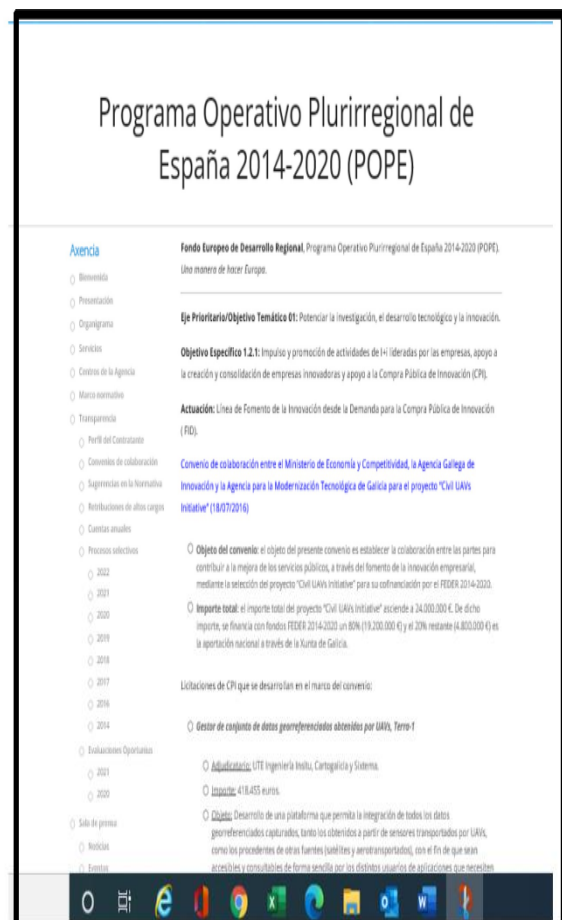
Programa Operativo Plurirregional de España 2014-2020 (POPE)

Axencia
Benvenida
Presentación
Organigrama
Servizos
Centros de la Agencia
Marco normativo
Transparencia
Perfil del Contratante
Convenios de colaboración
Suspensiones en la Normativa
Retribuciones de altos cargos
Cuentas anuales
Procesos selectivos
2022
2021
2020
2019
2018
2017
2016
2014
Evaluaciones Oportunas
2021
2020
Sala de prensa
Noticias
Eventos

Fondo Europeo de Desarrollo Regional, Programa Operativo Plurirregional de España 2014-2020 (POPE). Una manera de hacer Europa.

Eje Prioritario/Objetivo Temático 01: Potenciar la investigación, el desarrollo tecnológico y la innovación.

Objetivo Específico 1.2.1: Impulso y promoción de actividades de I+i lideradas por las empresas, apoyo a la creación y consolidación de empresas innovadoras y apoyo a la Compra Pública de Innovación (CPI).

Actuación: Línea de Fomento de la Innovación desde la Demanda para la Compra Pública de Innovación (FID).

Convenio de colaboración entre el Ministerio de Economía y Competitividad, la Agencia Gallega de Innovación y la Agencia para la Modernización Tecnológica de Galicia para el proyecto "Civil UAVs Initiative" (18/07/2016)

Objeto del convenio: el objeto del presente convenio es establecer la colaboración entre las partes para contribuir a la mejora de los servicios públicos, a través del fomento de la innovación empresarial, mediante la selección del proyecto "Civil UAVs Initiative" para su cofinanciación por el FEDER 2014-2020.

Importe total: el importe total del proyecto "Civil UAVs Initiative" asciende a 24.000.000 €. De dicho importe, se financia con fondos FEDER 2014-2020 un 80% (19.200.000 €) y el 20% restante (4.800.000 €) es la aportación nacional a través de la Xunta de Galicia.

Licitaciones de CPI que se desarrollan en el marco del convenio:

Gestor de conjunto de datos georreferenciados obtenidos por UAVs, Terra-1

Adjudicatario: UTE Ingeniería Insitu, Cartogalicia y Sistema.

Importe: 418.455 euros.

Objeto: Desarrollo de una plataforma que permita la integración de todos los datos georreferenciados capturados, tanto los obtenidos a partir de sensores transportados por UAVs, como los procedentes de otras fuentes (satélites y aerotransportados), con el fin de que sean accesibles y consultables de forma sencilla por los distintos usuarios de aplicaciones que necesiten